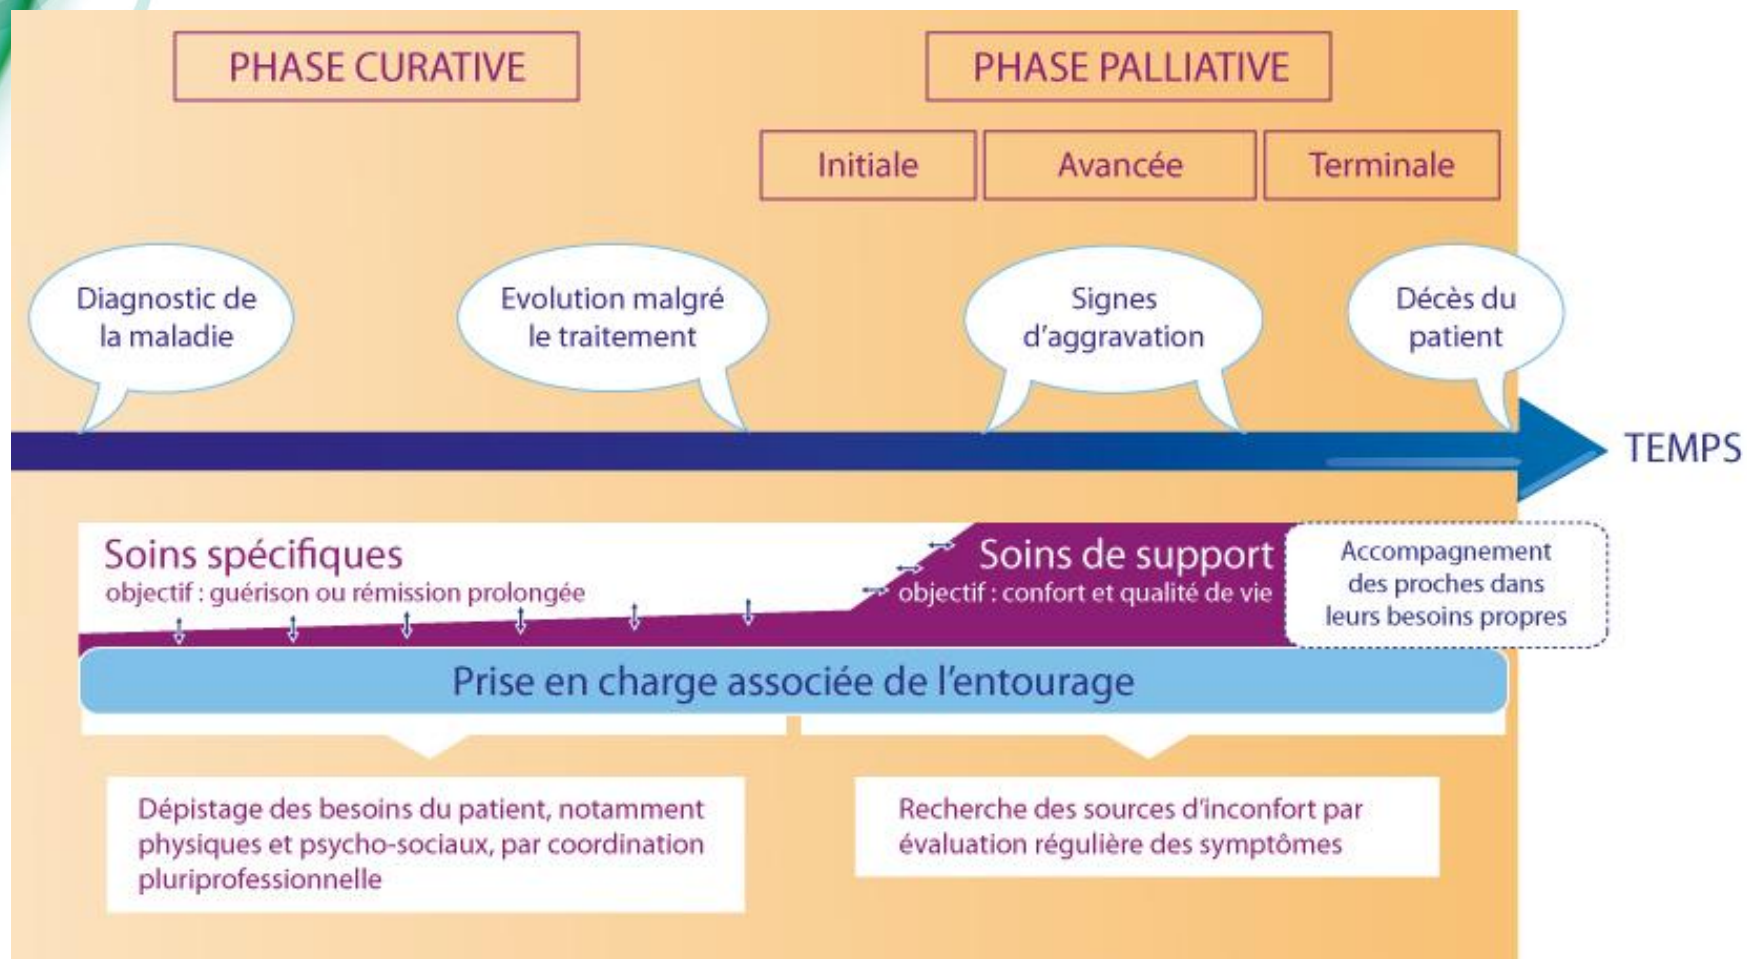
PHASE CURATIVE

PHASE PALLIATIVE

Initiale

Avancée

Terminale

Diagnostic de la maladie

Evolution malgré le traitement

Signes d'aggravation

Décès du patient

TEMPS

Soins spécifiques
objectif : guérison ou rémission prolongée

Soins de support
objectif : confort et qualité de vie

Accompagnement des proches dans leurs besoins propres

Prise en charge associée de l'entourage

Dépistage des besoins du patient, notamment physiques et psycho-sociaux, par coordination pluriprofessionnelle

Recherche des sources d'inconfort par évaluation régulière des symptômes